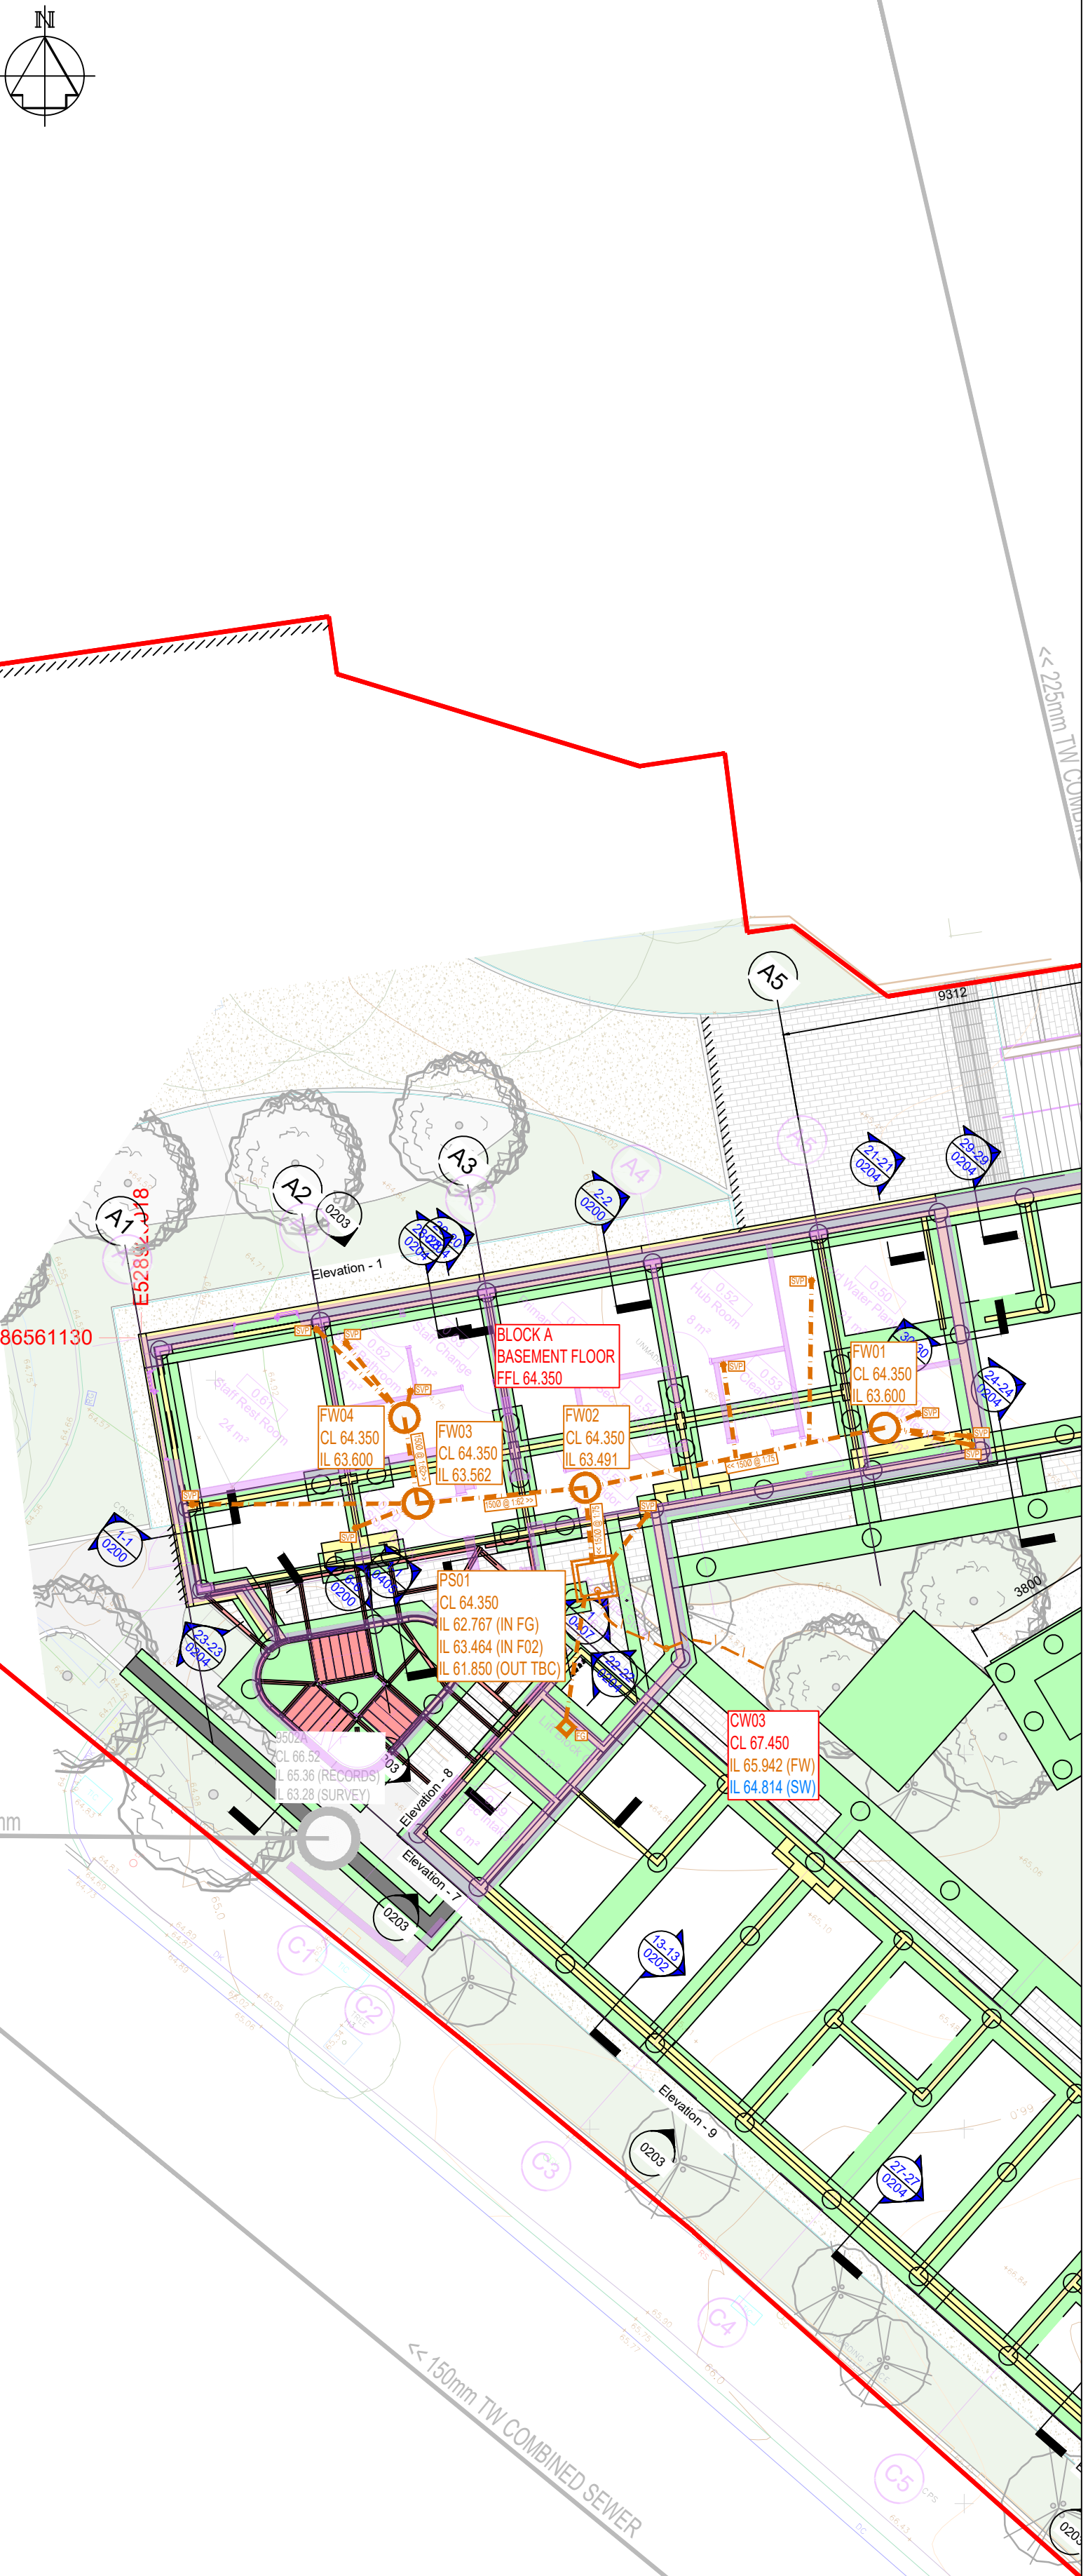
N

<< 225mm TW COMBIN

A5

9312

A4

A3

A2

A1

0203

E528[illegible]18

86561130

21-21
0204

29-29
0204

2-2
0200

20-20
0204

Elevation - 1

BLOCK A
BASEMENT FLOOR
FFL 64.350

FW04
CL 64.350
IL 63.600

FW03
CL 64.350
IL 63.562

FW02
CL 64.350
IL 63.491

FW01
CL 64.350
IL 63.600

24-24
0204

SVP

1-1
0200

PS01
CL 64.350
IL 62.767 (IN FG)
IL 63.464 (IN F02)
IL 61.850 (OUT TBC)

23-23
0204

3502A
CL 66.52
IL 65.36 (RECORDS)
IL 63.28 (SURVEY)

Elevation - 8

Elevation - 7

0203

CW03
CL 67.450
IL 65.942 (FW)
IL 64.814 (SW)

3800

13-13
0202

22-22

C1

C2

C3

C4

C5

Elevation - 9

0203

27-27
0204

<< 150mm TW COMBINED SEWER

mm

020